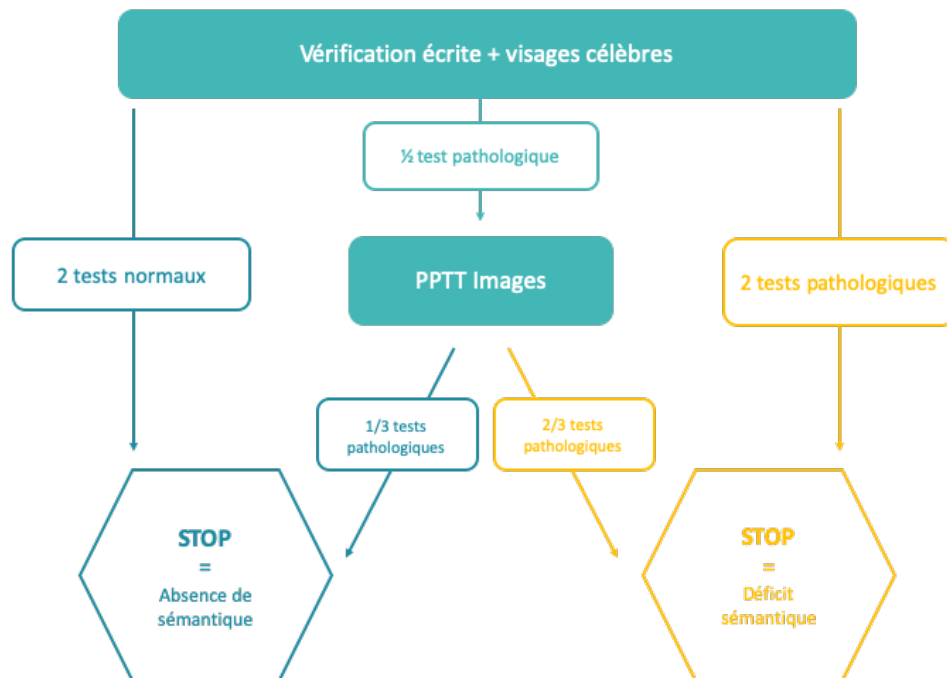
Vérification écrite + visages célèbres

½ test pathologique

2 tests normaux

PPTT Images

2 tests pathologiques

1/3 tests pathologiques

2/3 tests pathologiques

STOP
=
Absence de sémantique

STOP
=
Déficit sémantique